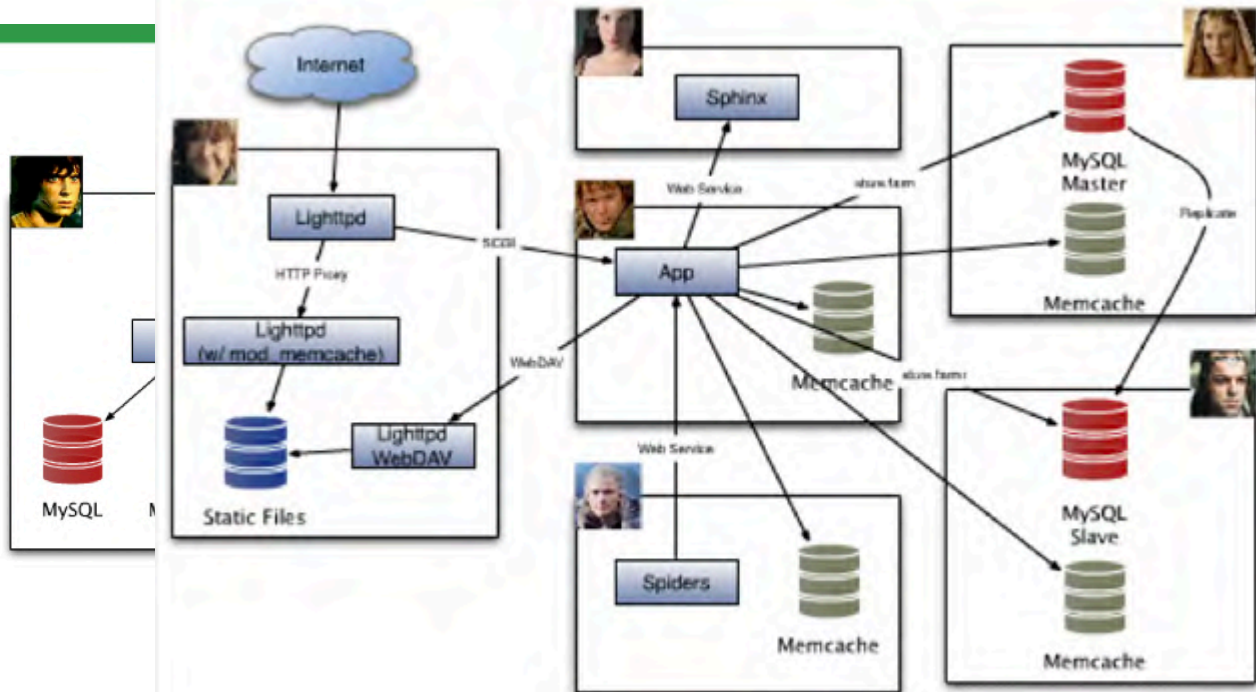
Internet

Lighttpd

HTTP Proxy

Lighttpd
(w/ mod_memcache)

Static Files

Lighttpd
WebDAV

MySQL

M

SCGI

WebDAV

Sphinx

Web Service

App

Memcache

Web Service

Spiders

Memcache

store form

store form

MySQL
Master

Memcache

Replicate

MySQL
Slave

Memcache